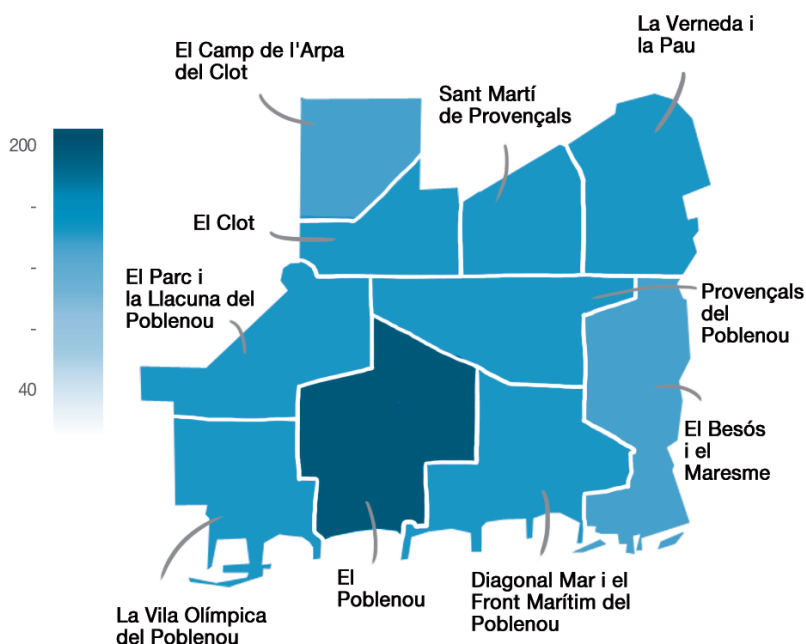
200
-
-
-
40

El Camp de l'Arpa del Clot

Sant Martí de Provençals

La Verneda i la Pau

El Clot

El Parc i la Llacuna del Poblenou

Provençals del Poblenou

El Besós i el Maresme

La Vila Olímpica del Poblenou

El Poblenou

Diagonal Mar i el Front Marítim del Poblenou